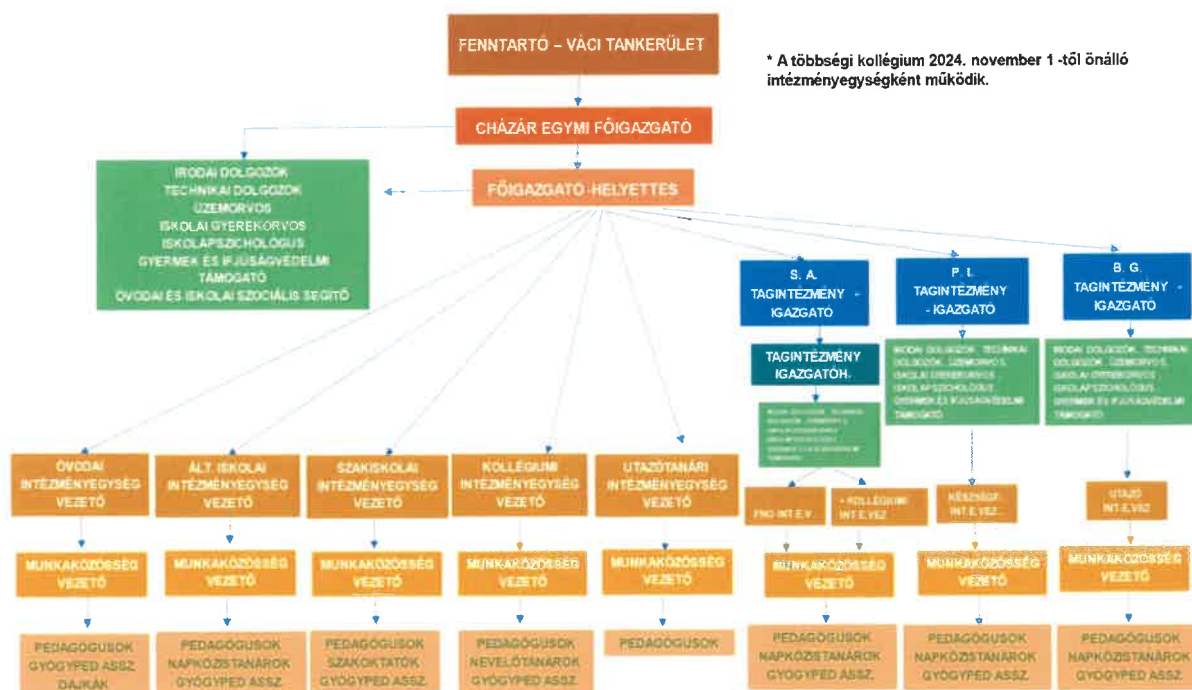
FENNTARTÓ – VÁCI TANKERÜLET

* A többségi kollégium 2024. november 1 -től önálló intézményegységként működik.

CHÁZÁR EGYMI FŐIGAZGATÓ

IRODAI DOLGOZOK
TECHNIKAI DOLGOZOK
ÜZEMORVOS
ISKOLAI GYEREKORVOS
ISKOLAPSZICHOLÓGUS
GYERMEK ÉS IFJÚSÁGVÉDELMI TÁMOGATÓ
ÓVODAI ÉS ISKOLAI SZOCIÁLIS SEGÍTŐ

FŐIGAZGATÓ-HELYETTES

S. A. TAGINTÉZMÉNY IGAZGATÓ

P. I. TAGINTÉZMÉNY - IGAZGATÓ

B. G. TAGINTÉZMÉNY IGAZGATÓ

TAGINTÉZMÉNY IGAZGATÓH.

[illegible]

IRODAI DOLGOZÓK, TECHNIKAI DOLGOZÓK, ÜZEMORVOS, ISKOLAI GYEREKORVOS, ISKOLAPSZICHOLÓGUS, GYERMEK ÉS IFJÚSÁGVÉDELMI TÁMOGATÓ

IRODAI DOLGOZÓK, TECHNIKAI DOLGOZÓK, ÜZEMORVOS, ISKOLAI GYEREKORVOS, ISKOLAPSZICHOLÓGUS, GYERMEK ÉS IFJÚSÁGVÉDELMI TÁMOGATÓ

ÓVODAI INTÉZMÉNYEGYSÉG VEZETŐ

ÁLT. ISKOLAI INTÉZMÉNYEGYSÉG VEZETŐ

SZAKISKOLAI INTÉZMÉNYEGYSÉG VEZETŐ

KOLLÉGIUMI INTÉZMÉNYEGYSÉG VEZETŐ

UTAZÓTANÁRI INTÉZMÉNYEGYSÉG VEZETŐ

FNO INT.E.V.

* KOLLÉGIUMI INT.E.VEZ

KÉSZSÉGF. INT.E.VEZ.

UTAZÓ INT.E.VEZ

MUNKAKÖZÖSSÉG VEZETŐ

MUNKAKÖZÖSSÉG VEZETŐ

MUNKAKÖZÖSSÉG VEZETŐ

MUNKAKÖZÖSSÉG VEZETŐ

MUNKAKÖZÖSSÉG VEZETŐ

MUNKAKÖZÖSSÉG VEZETŐ

MUNKAKÖZÖSSÉG VEZETŐ

MUNKAKÖZÖSSÉG VEZETŐ

PEDAGÓGUSOK GYÓGYPED ASSZ. DAJKÁK

PEDAGÓGUSOK NAPKÖZISTANÁROK GYÓGYPED ASSZ.

PEDAGÓGUSOK SZAKOKTATÓK GYÓGYPED ASSZ.

PEDAGÓGUSOK NEVELŐTANÁROK GYÓGYPED ASSZ.

PEDAGÓGUSOK

PEDAGÓGUSOK NAPKÖZISTANÁROK GYÓGYPED ASSZ.

PEDAGÓGUSOK NAPKÖZISTANÁROK GYÓGYPED ASSZ.

PEDAGÓGUSOK NAPKÖZISTANÁROK GYÓGYPED ASSZ.